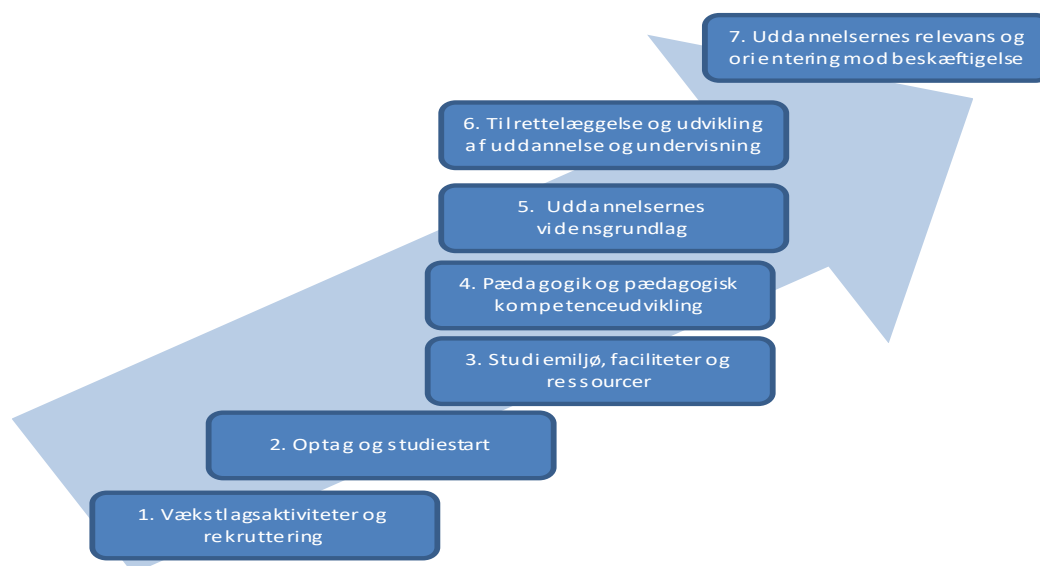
7. Uddannelsernes relevans og orientering mod beskæftigelse

6. Tilrettelæggelse og udvikling af uddannelse og undervisning

5. Uddannelsernes vidensgrundlag

4. Pædagogik og pædagogisk kompetenceudvikling

3. Studiemiljø, faciliteter og ressourcer

2. Optag og studiestart

1. Vækstlagsaktiviteter og rekruttering